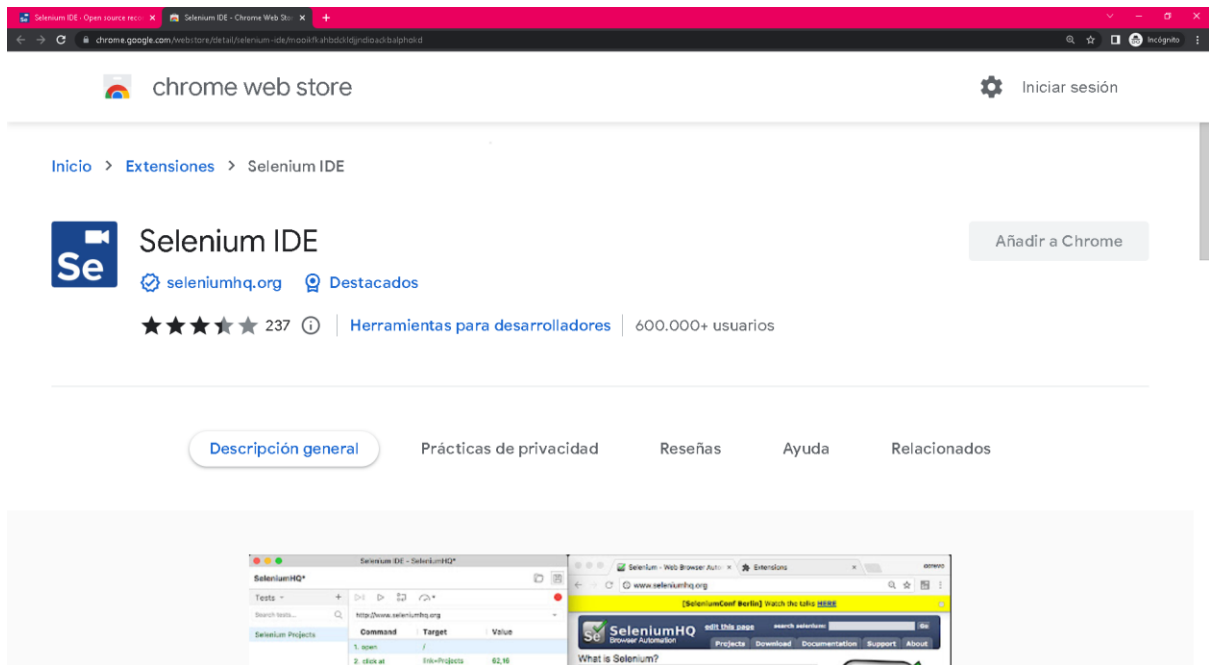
Selenium IDE - Open source reco ×
Selenium IDE - Chrome Web Sto ×
+
chrome.google.com/webstore/detail/selenium-ide/mooikfkahbdckldjjndioackbalphokd
Incógnito

chrome web store
Iniciar sesión

Inicio > Extensiones > Selenium IDE

Selenium IDE
Añadir a Chrome
seleniumhq.org
Destacados
237
Herramientas para desarrolladores
600.000+ usuarios

Descripción general
Prácticas de privacidad
Reseñas
Ayuda
Relacionados

Selenium IDE - SeleniumHQ*
SeleniumHQ*
Tests
Search tests...
Selenium Projects
http://www.seleniumhq.org
Command
Target
Value
1. open
/
2. click at
link=Projects
62,16

Selenium - Web Browser Auto ×
Extensions
www.seleniumhq.org
[SeleniumConf Berlin] Watch the talks HERE
SeleniumHQ
Browser Automation
edit this page
search selenium:
Go
Projects
Download
Documentation
Support
About
What is Selenium?